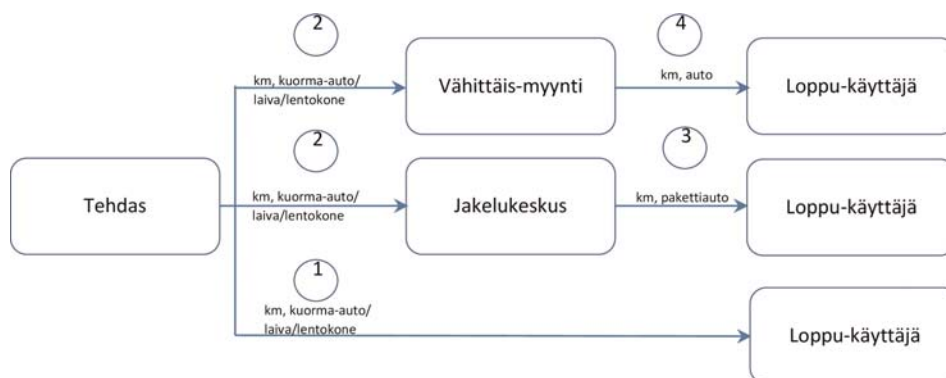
2

km, kuorma-auto/ laiva/lentokone

Vähittäis-myynti

4

km, auto

Loppu-käyttäjä

2

Tehdas

km, kuorma-auto/ laiva/lentokone

Jakelukeskus

3

km, pakettiauto

Loppu-käyttäjä

1

km, kuorma-auto/ laiva/lentokone

Loppu-käyttäjä